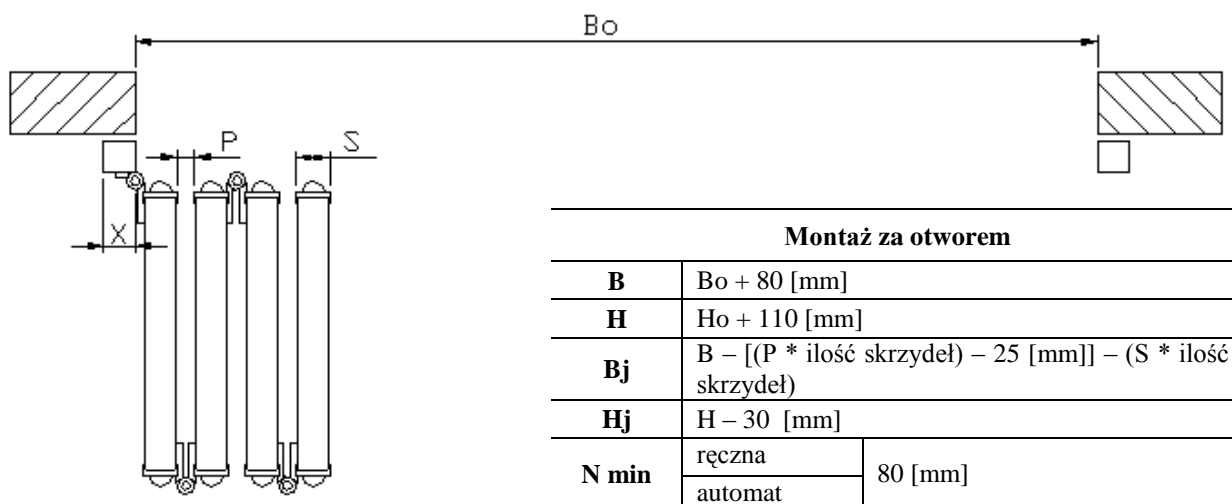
Bo

P

S

X

| Montaż za otworem | | |
|---|---|---|
| **B** | Bo + 80 [mm] | |
| **H** | Ho + 110 [mm] | |
| **Bj** | B – [(P * ilość skrzydeł) – 25 [mm]] – (S * ilość skrzydeł) | |
| **Hj** | H – 30 [mm] | |
| **N min** | ręczna | 80 [mm] |
| | automat | |